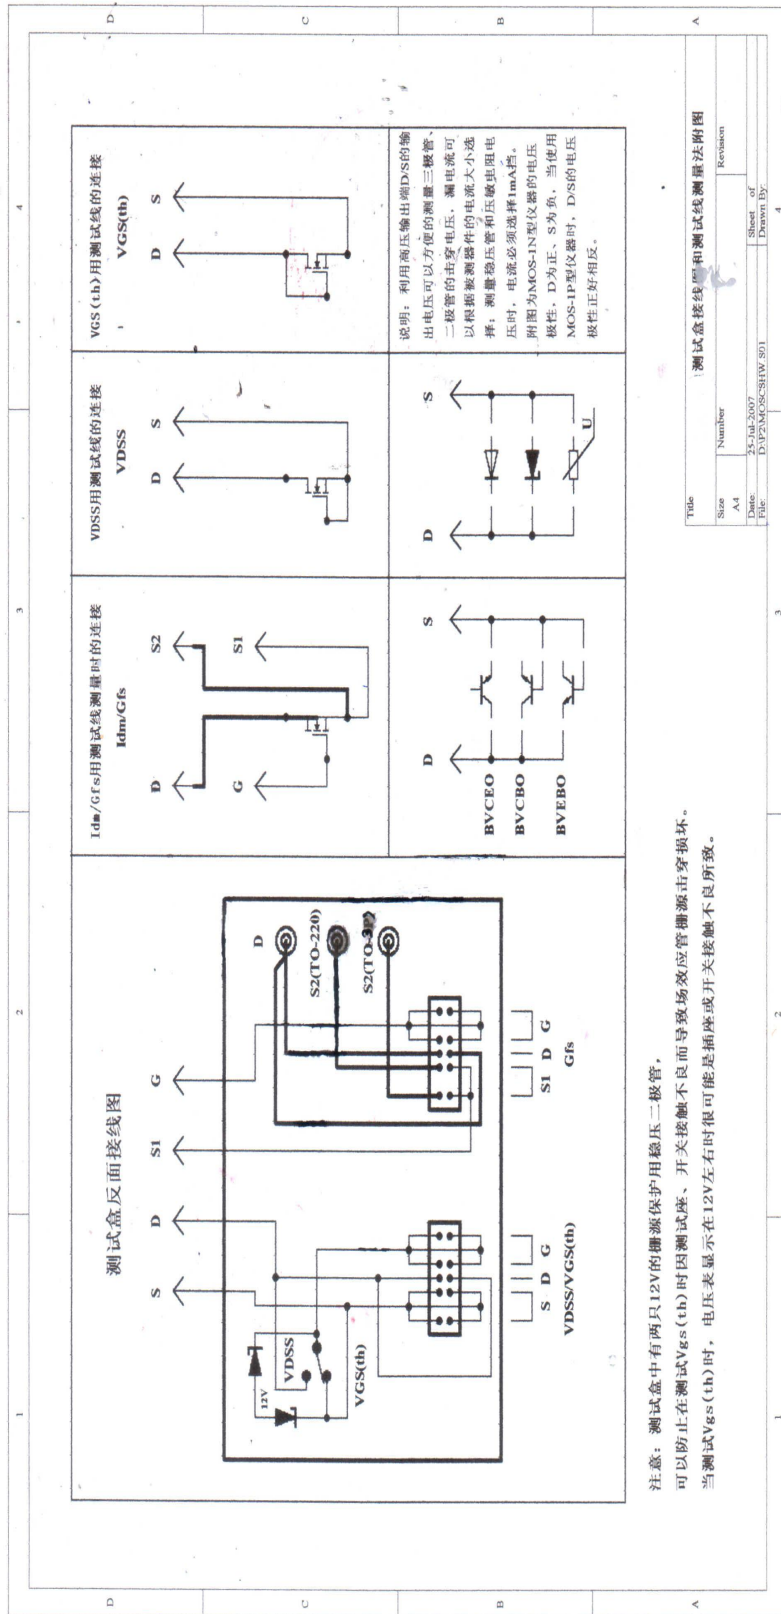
测试盒反面接线图

S D S1 G

D

S2(TO-220)

S2(TO-3)

VDSS

12V

VGS(th)

S D G
VDSS/VGS(th)

S1 D G
Gfs

Idm/Gfs用测试线测量时的连接
Idm/Gfs

D G S2 S1

VDSS用测试线的连接
VDSS

D S

VGS(th)用测试线的连接
VGS(th)

D S

BVCEO
BVCBO
BVEBO

D S

D S

U

说明：利用高压输出端D/S的输出电压可以方便的测量三极管、二极管的击穿电压，漏电流可以根据被测器件的电流大小选择；测量稳压管和压敏电阻电压时，电流必须选择1mA挡。附图为MOS-1N型仪器的电压极性，D为正、S为负，当使用MOS-1P型仪器时，D/S的电压极性正好相反。

注意：测试盒中有两只12V的栅源保护用稳压二极管，
可以防止在测试Vgs(th)时因测试座、开关接触不良而导致场效应管栅源击穿损坏。
当测试Vgs(th)时，电压表显示在12V左右时很可能是插座或开关接触不良所致。

Title
测试盒接线图和测试线测量法附图

Size A4
Number
Revision
Date: 25-Jul-2007
Sheet of
File: D:\P2\MOSCSHW.S01
Drawn By:

1 2 3 4
A B C D